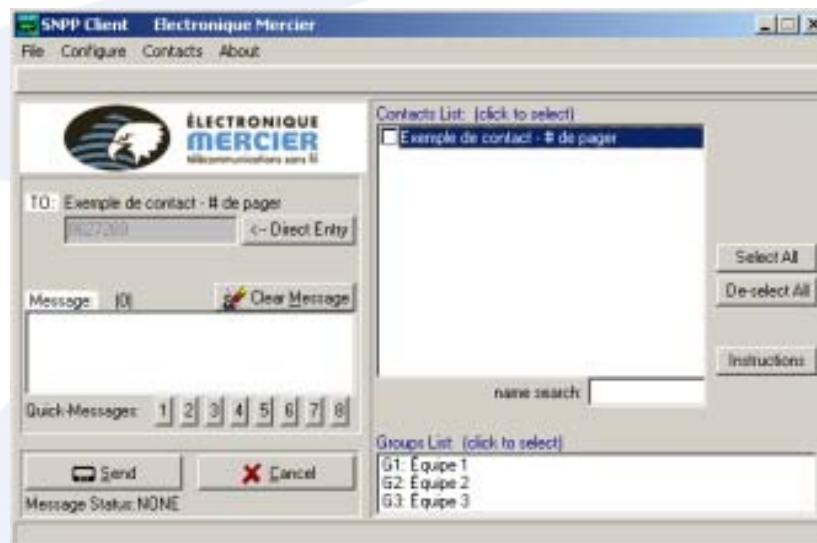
SNPP Client Electronique Mercier

File Configure Contacts About

ÉLECTRONIQUE MERCIER télécommunications sans fil

TO: Exemple de contact - # de pager

9627269

<-- Direct Entry

Message (0)

Clear Message

Quick-Messages 1 2 3 4 5 6 7 8

Send

Cancel

Message Status: NONE

Contacts List: (click to select)

Exemple de contact - # de pager

name search:

Select All

De-select All

Instructions

Groups List: (click to select)

G1: Équipe 1
G2: Équipe 2
G3: Équipe 3